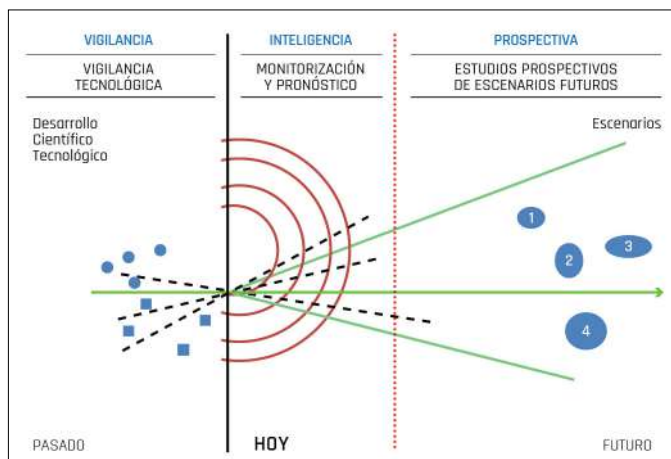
VIGILANCIA

VIGILANCIA TECNOLÓGICA

INTELIGENCIA

MONITORIZACIÓN Y PRONÓSTICO

PROSPECTIVA

ESTUDIOS PROSPECTIVOS DE ESCENARIOS FUTUROS

Desarrollo Científico Tecnológico

Escenarios

1

2

3

4

PASADO

HOY

FUTURO